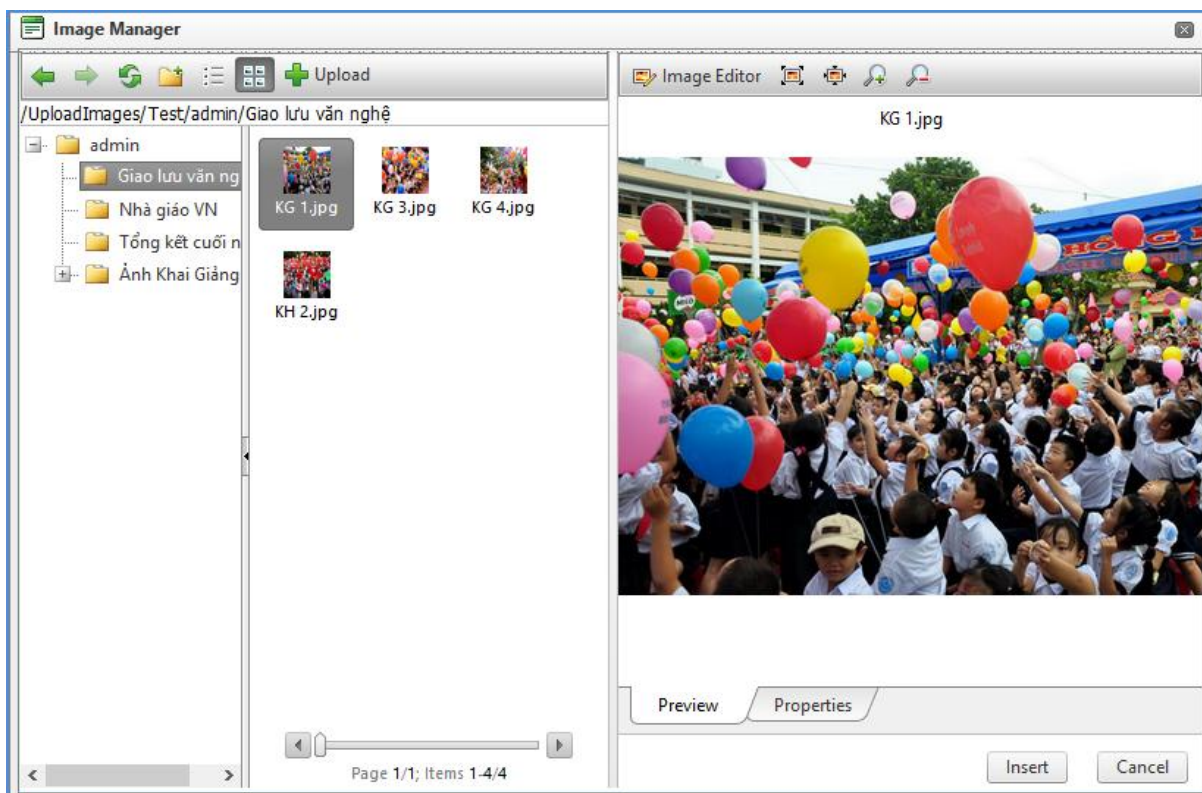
Image Manager

Upload

/UploadImages/Test/admin/Giao lưu văn nghệ

admin
Giao lưu văn ng
Nhà giáo VN
Tổng kết cuối n
Ảnh Khai Giảng

KG 1.jpg
KG 3.jpg
KG 4.jpg
KH 2.jpg

Page 1/1; Items 1-4/4

Image Editor

KG 1.jpg

Preview
Properties

Insert
Cancel